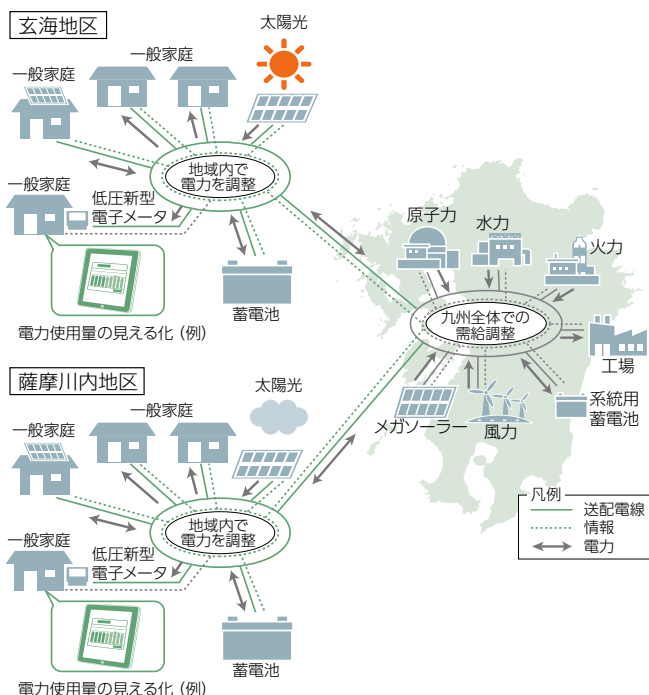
玄海地区

一般家庭

一般家庭

太陽光

一般家庭

地域内で電力を調整

低圧新型電子メータ

電力使用量の見える化（例）

蓄電池

原子力

水力

火力

九州全体での需給調整

工場

系統用蓄電池

メガソーラー

風力

薩摩川内地区

一般家庭

一般家庭

太陽光

一般家庭

地域内で電力を調整

低圧新型電子メータ

電力使用量の見える化（例）

蓄電池

凡例
送配電線
情報
電力